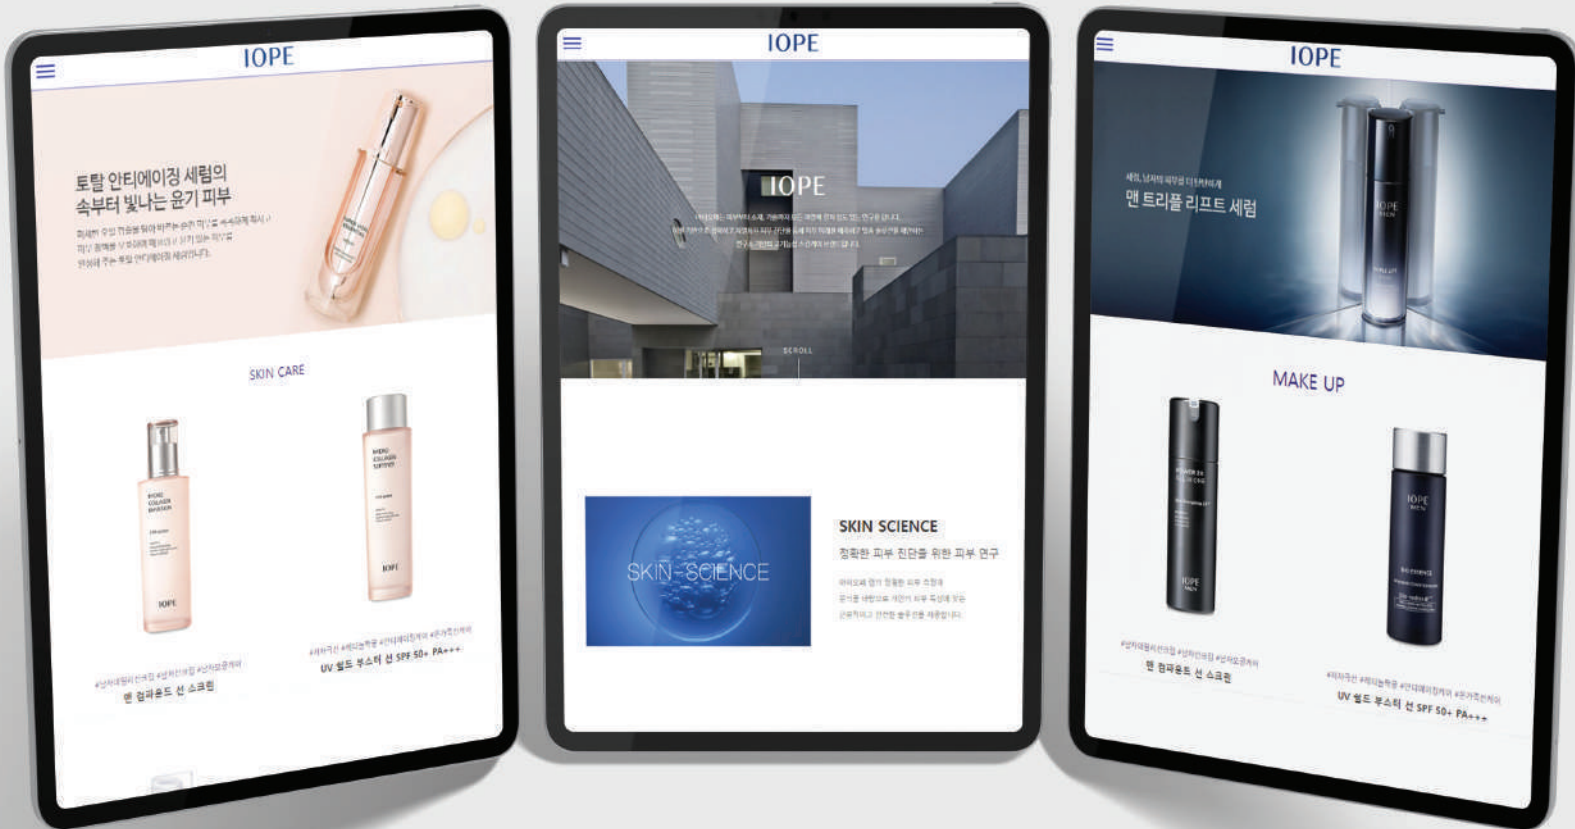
IOPE

토탈 안티에이징 세럼의
속부터 빛나는 윤기 피부

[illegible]

SKIN CARE

IOPE

IOPE

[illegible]
맨 컴파운드 선 스크림

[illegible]
UV 쉴드 부스터 선 SPF 50+ PA+++

IOPE

IOPE

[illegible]

SCROLL

SKIN SCIENCE

SKIN SCIENCE
정확한 피부 진단을 위한 피부 연구

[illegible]

IOPE

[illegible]
맨 트리플 리프트 세럼

IOPE MEN

MAKE UP

IOPE MEN

IOPE MEN

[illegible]
맨 컴파운드 선 스크림

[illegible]
UV 쉴드 부스터 선 SPF 50+ PA+++